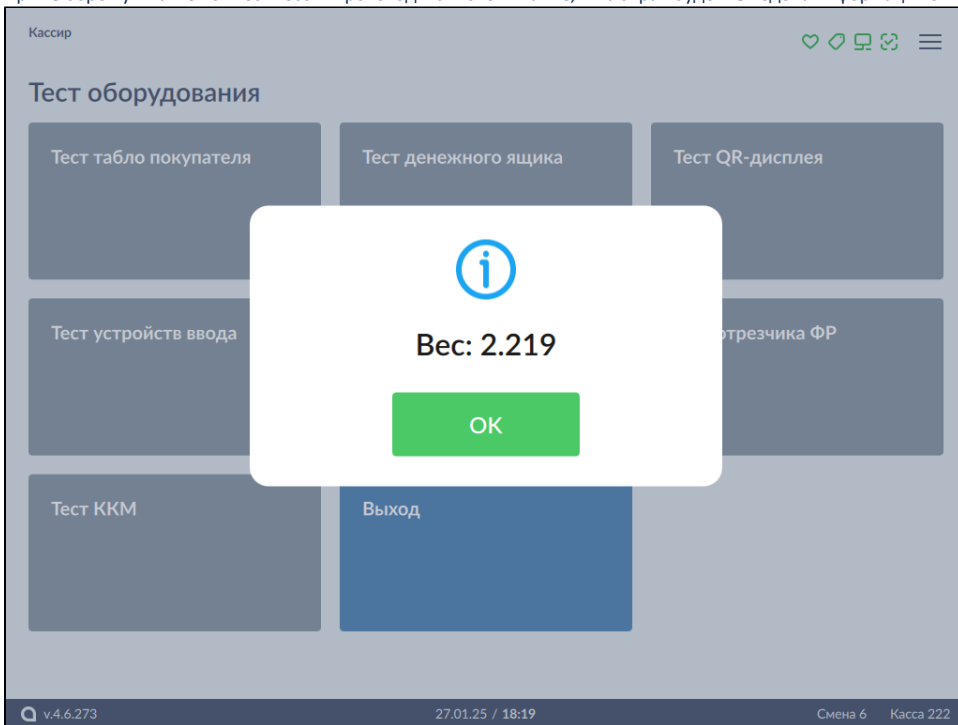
Кассир

Тест оборудования

Тест табло покупателя

Тест денежного ящика

Тест QR-дисплея

Тест устройств ввода

отрезчика ФР

Тест ККМ

Выход

Вес: 2.219

OK

v.4.6.273

27.01.25 / 18:19

Смена 6

Касса 222